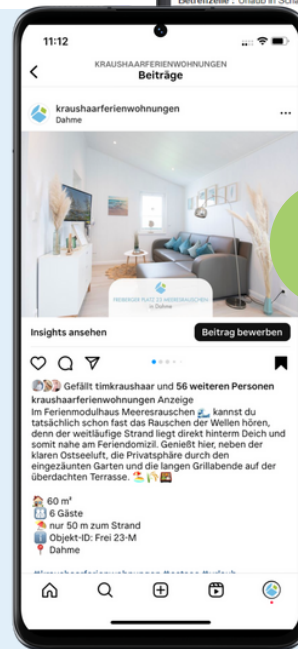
Betreffzeile : Urlaub in Sch

11:12

KRAUSHAARFERIENWOHNUNGEN
Beiträge

kraushaarferienwohnungen
Dahme

FRIEDRICHS PLATZ 23 MEERESRAUSCHEN
in Dahme

Insights ansehen

Beitrag bewerben

Gefällt timkraushaar und 56 weiteren Personen

kraushaarferienwohnungen Anzeige

Im Ferienmodulhaus Meeresrauschen 🌊 kannst du tatsächlich schon fast das Rauschen der Wellen hören, denn der weitläufige Strand liegt direkt hinterm Deich und somit nahe am Feriendomizil. Genießt hier, neben der klaren Ostseeluft, die Privatsphäre durch den eingezäunten Garten und die langen Grillabende auf der überdachten Terrasse.

60 m²
6 Gäste
nur 50 m zum Strand
Objekt-ID: Frei 23-M
Dahme

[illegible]